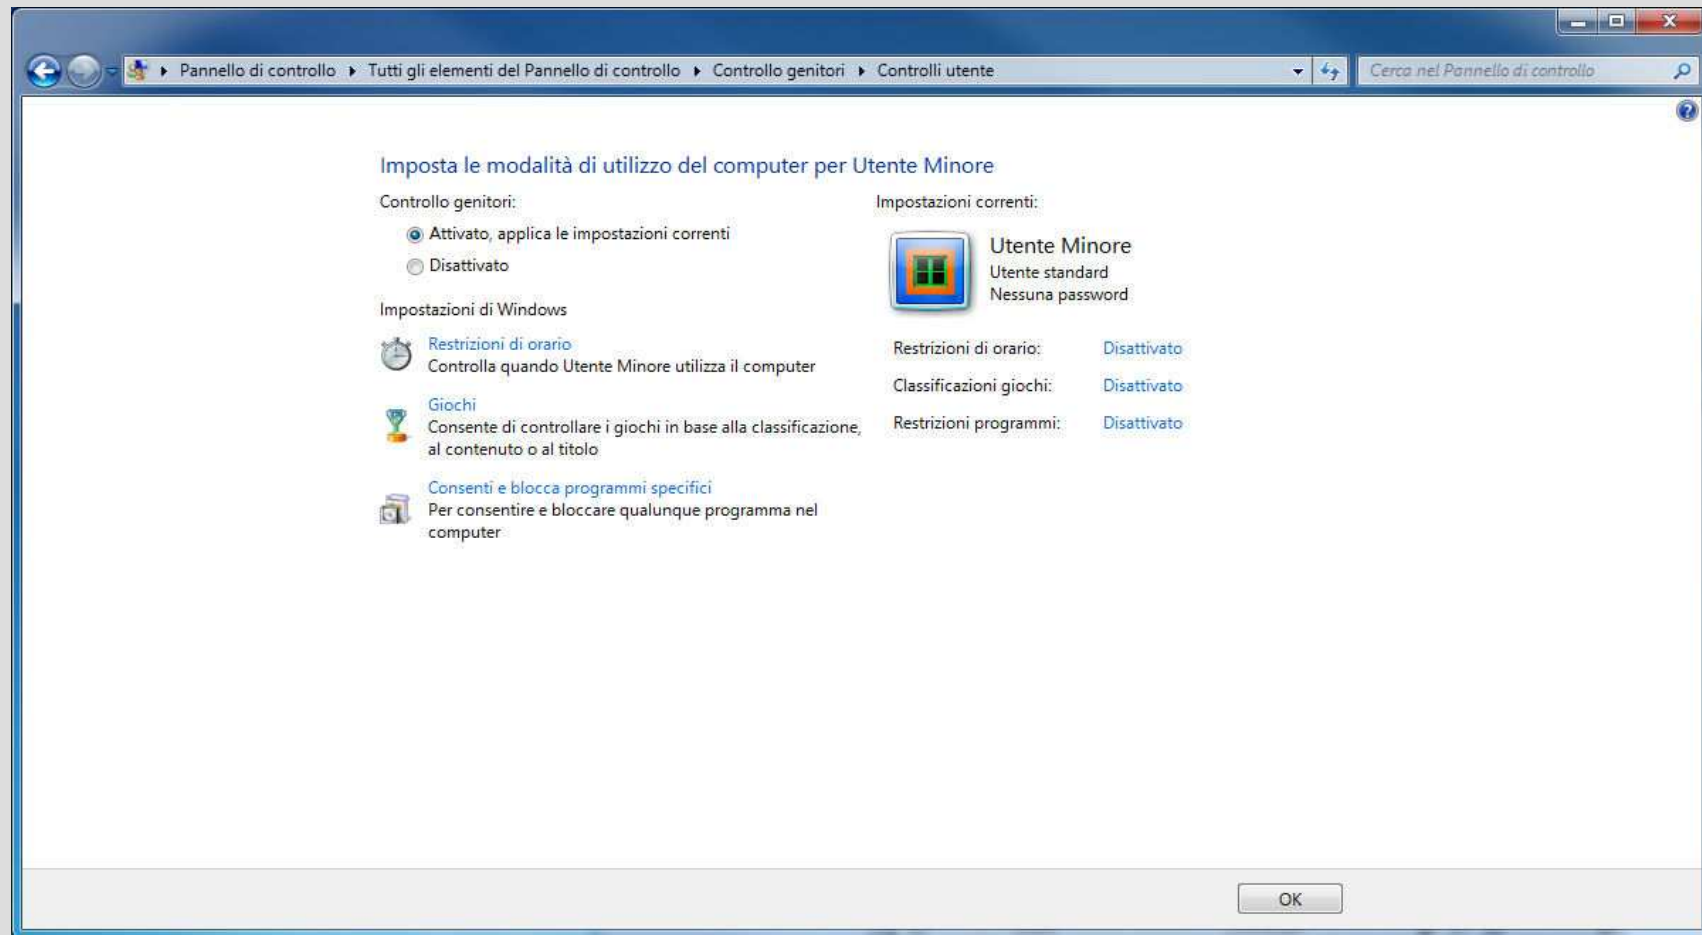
Pannello di controllo ▸ Tutti gli elementi del Pannello di controllo ▸ Controllo genitori ▸ Controlli utente

Cerca nel Pannello di controllo

Imposta le modalità di utilizzo del computer per Utente Minore

Controllo genitori:

Attivato, applica le impostazioni correnti

Disattivato

Impostazioni di Windows

Restrizioni di orario
Controlla quando Utente Minore utilizza il computer

Giochi
Consente di controllare i giochi in base alla classificazione, al contenuto o al titolo

Consenti e blocca programmi specifici
Per consentire e bloccare qualunque programma nel computer

Impostazioni correnti:

Utente Minore
Utente standard
Nessuna password

| | |
|---|---|
| Restrizioni di orario: | Disattivato |
| Classificazioni giochi: | Disattivato |
| Restrizioni programmi: | Disattivato |

OK